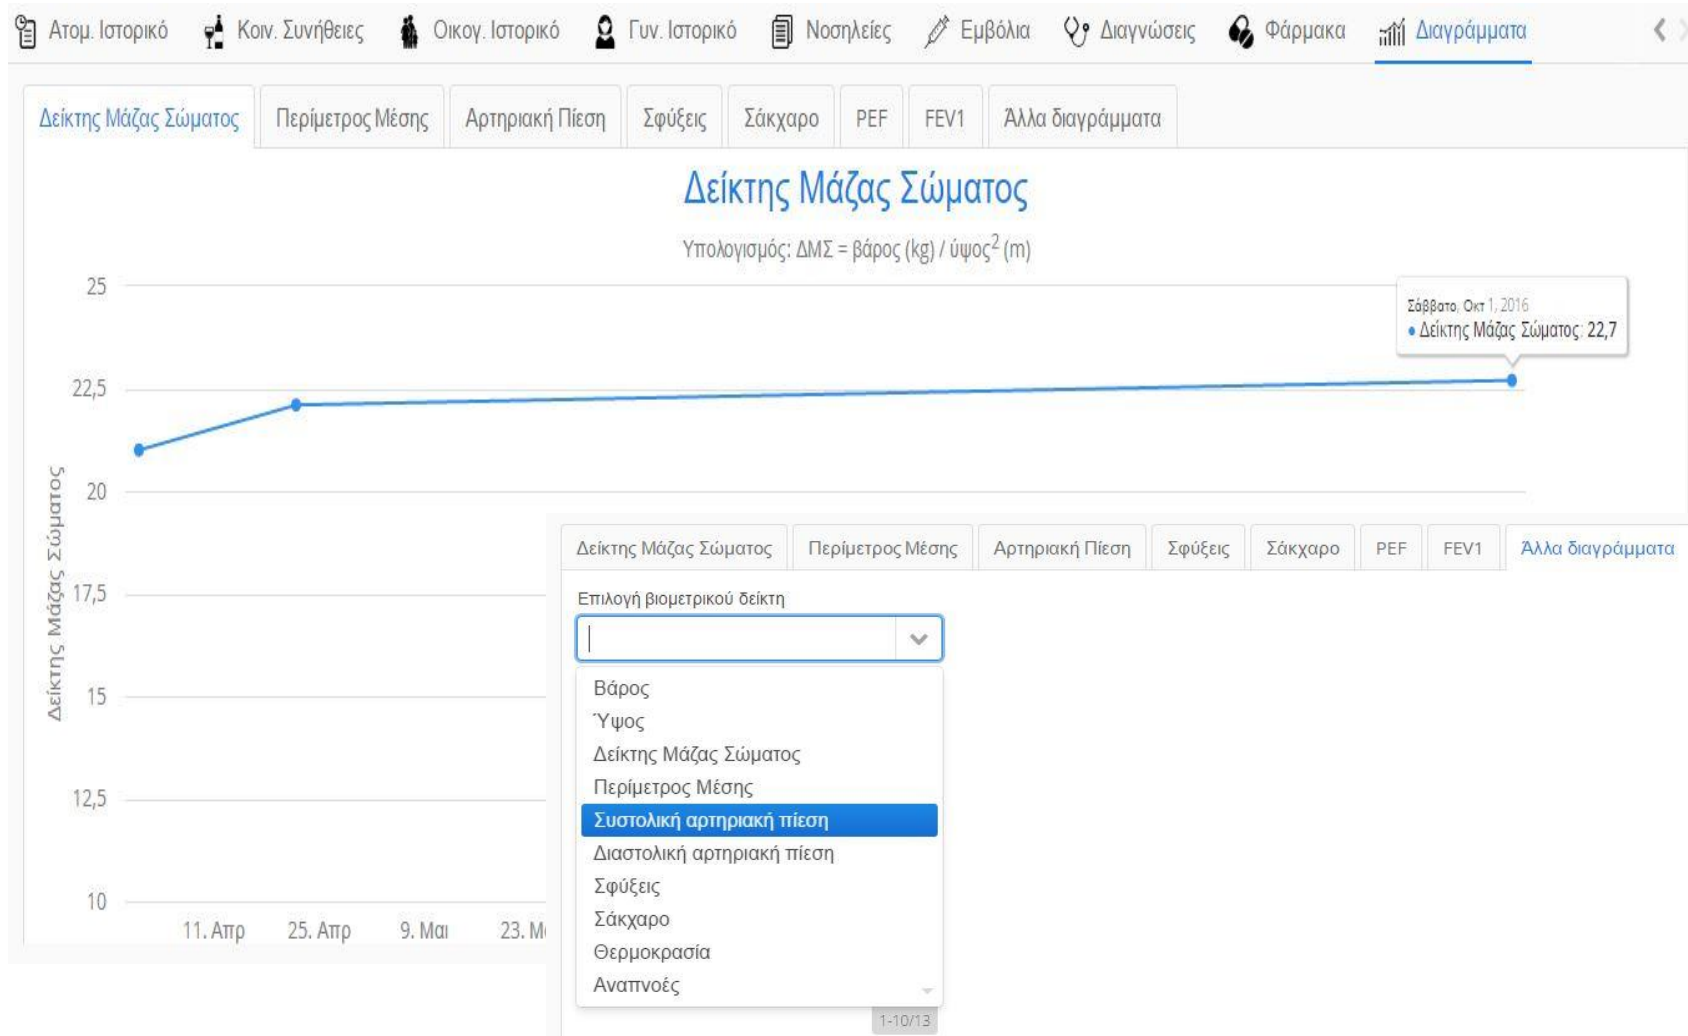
Ατομ. Ιστορικό Κοιν. Συνήθειες Οικογ. Ιστορικό Γυν. Ιστορικό Νοσηλείες Εμβόλια Διαγνώσεις Φάρμακα Διαγράμματα

Δείκτης Μάζας Σώματος | Περίμετρος Μέσης | Αρτηριακή Πίεση | Σφύξεις | Σάκχαρο | PEF | FEV1 | Άλλα διαγράμματα

Δείκτης Μάζας Σώματος

Υπολογισμός: ΔΜΣ = βάρος (kg) / ύψος$^2$ (m)

Σάββατο, Οκτ 1, 2016
• Δείκτης Μάζας Σώματος: 22,7

25
22,5
20
17,5
15
12,5
10

Δείκτης Μάζας Σώματος

11. Απρ 25. Απρ 9. Μαι 23. Μ

Δείκτης Μάζας Σώματος | Περίμετρος Μέσης | Αρτηριακή Πίεση | Σφύξεις | Σάκχαρο | PEF | FEV1 | Άλλα διαγράμματα

Επιλογή βιομετρικού δείκτη

Βάρος
Ύψος
Δείκτης Μάζας Σώματος
Περίμετρος Μέσης
Συστολική αρτηριακή πίεση
Διαστολική αρτηριακή πίεση
Σφύξεις
Σάκχαρο
Θερμοκρασία
Αναπνοές

1-10/13